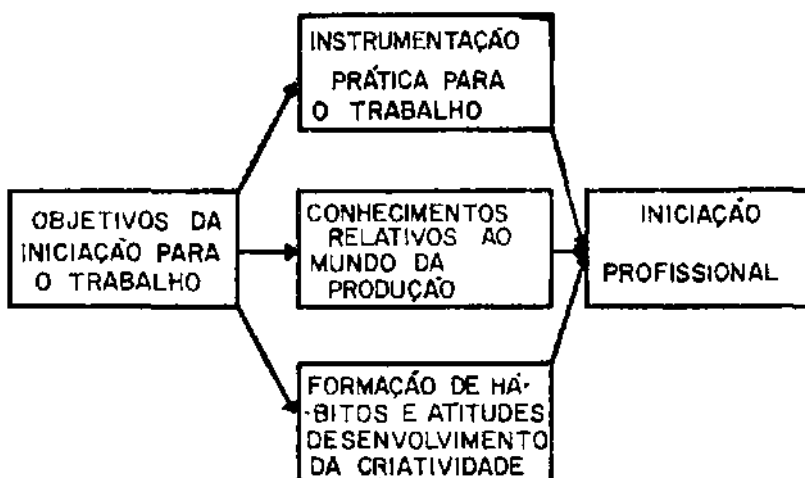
OBJETIVOS DA INICIAÇÃO PARA O TRABALHO

INSTRUMENTAÇÃO PRÁTICA PARA O TRABALHO

CONHECIMENTOS RELATIVOS AO MUNDO DA PRODUÇÃO

FORMAÇÃO DE HÁBITOS E ATITUDES DESENVOLVIMENTO DA CRIATIVIDADE

INICIAÇÃO PROFISSIONAL